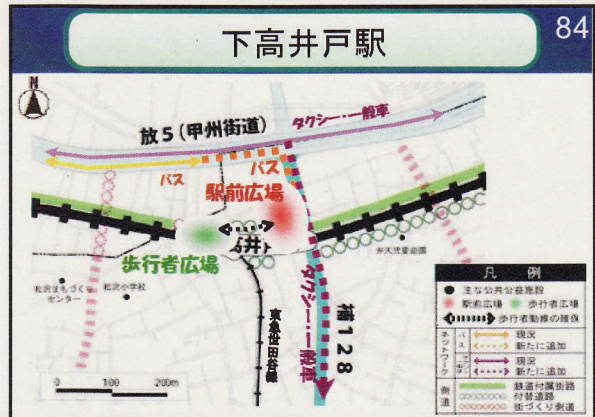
下高井戸駅

84

N

放5（甲州街道）

タクシー・一般車

バス

バス

駅前広場

歩行者広場

井

補128

タクシー・一般車

東急世田谷線

松沢まちづくりセンター

松沢小学校

井天然資源

0 100 200m

| 凡例 | |
|---|---|
| ● | 主な公共公益施設 |
| | 駅前広場 歩行者広場 |
| | 歩行者動線の確保 |
| ネットワーク バス | 現況 |
| | 新たに追加 |
| タクシー・一般車 | 現況 |
| | 新たに追加 |
| 側道 | 鉄道付属街路 |
| | 付替道路 |
| | 街づくり側道 |